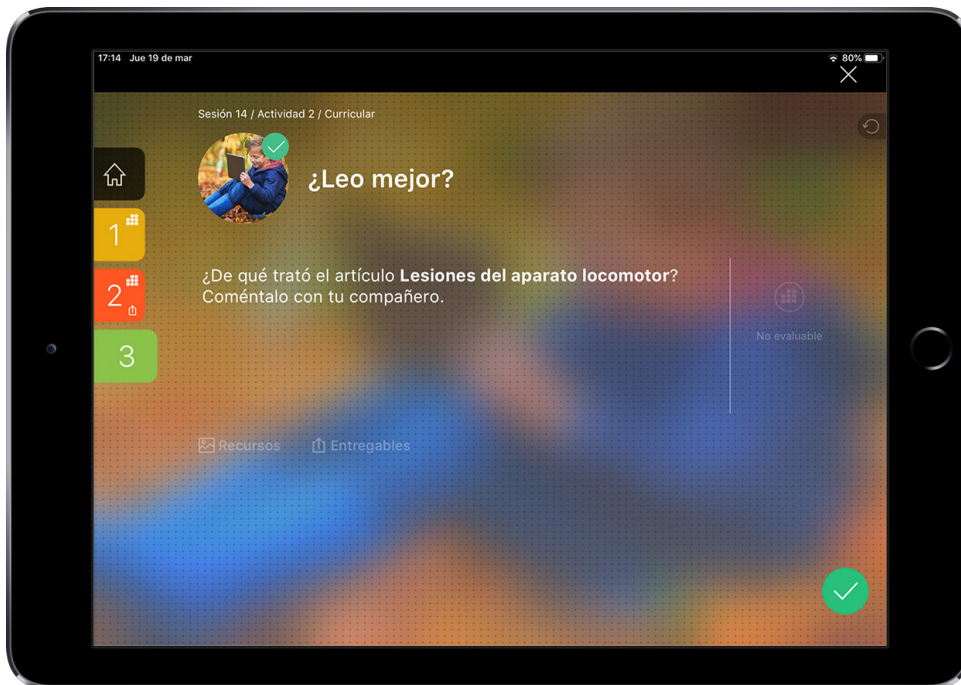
17:14 Jue 19 de mar

80%

Sesión 14 / Actividad 2 / Curricular

¿Leo mejor?

1

2

3

¿De qué trató el artículo **Lesiones del aparato locomotor**? Coméntalo con tu compañero.

No evaluable

Recursos

Entregables